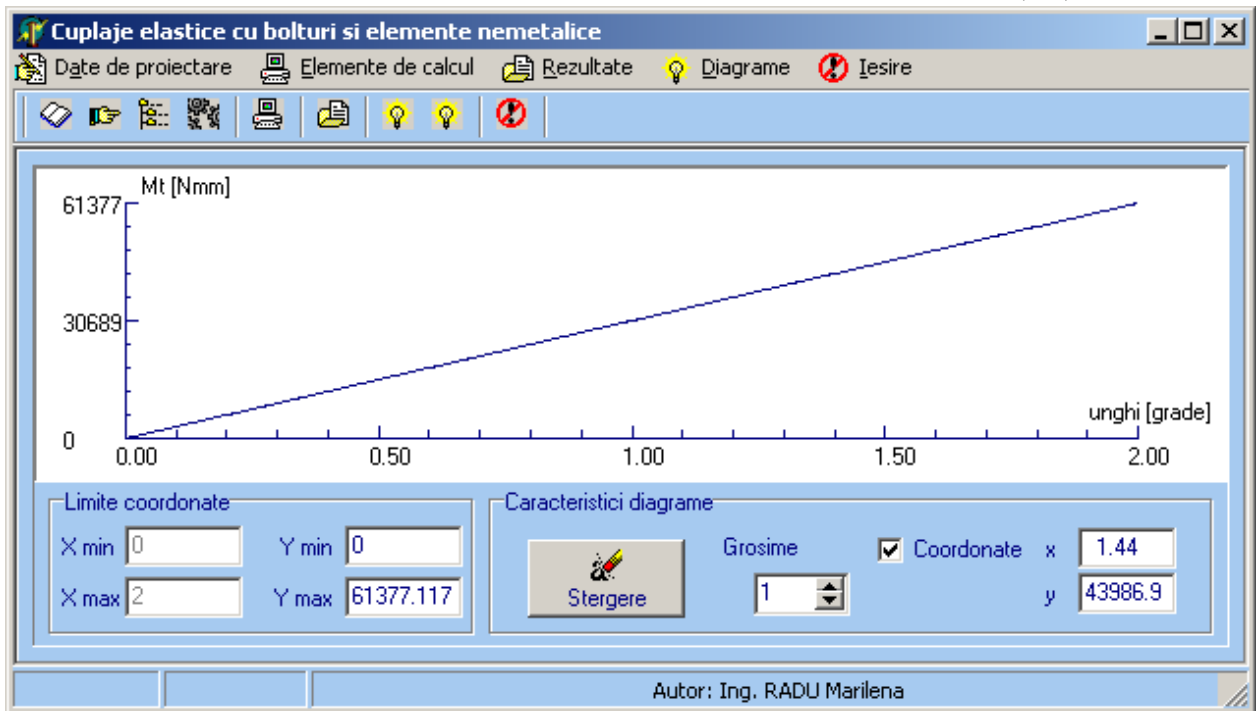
Cuplaje elastice cu bolturi si elemente nemetalice

Date de proiectare  Elemente de calcul  Rezultate  Diagrame  Iesire

Mt [Nmm]
61377
30689
0
unghi [grade]
0.00  0.50  1.00  1.50  2.00

Limite coordonate
X min 0  Y min 0
X max 2  Y max 61377.117

Caracteristici diagrame
Stergere
Grosime
1
Coordonate  x 1.44
y 43986.9

Autor: Ing. RADU Marilena